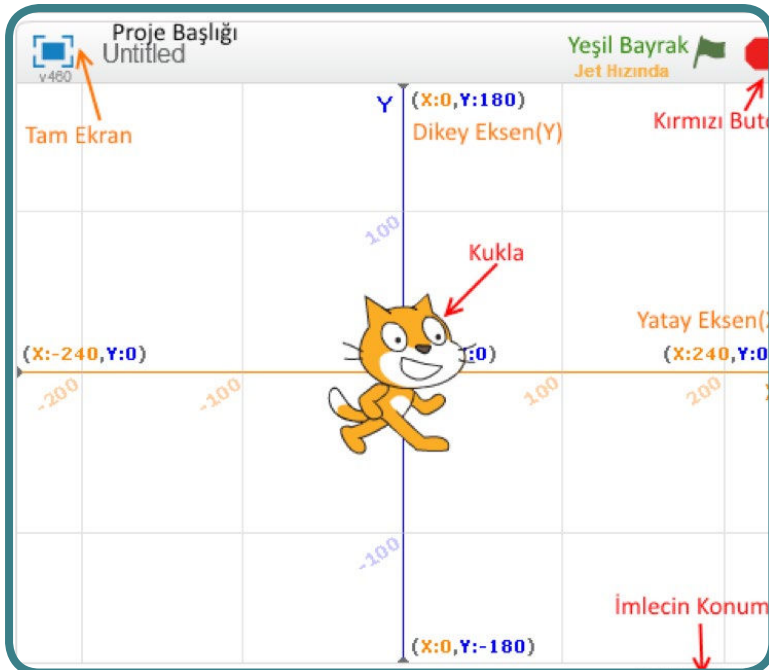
Proje Başlığı
Untitled
v460
Yeşil Bayrak
Jet Hızında
Tam Ekran
Y
(X:0,Y:180)
Dikey Eksen(Y)
Kırmızı But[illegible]
100
Kukla
Yatay Eksen([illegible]
(X:-240,Y:0)
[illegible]:0)
(X:240,Y:0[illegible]
-200
-100
100
200
-100
İmlecin Konum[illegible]
(X:0,Y:-180)